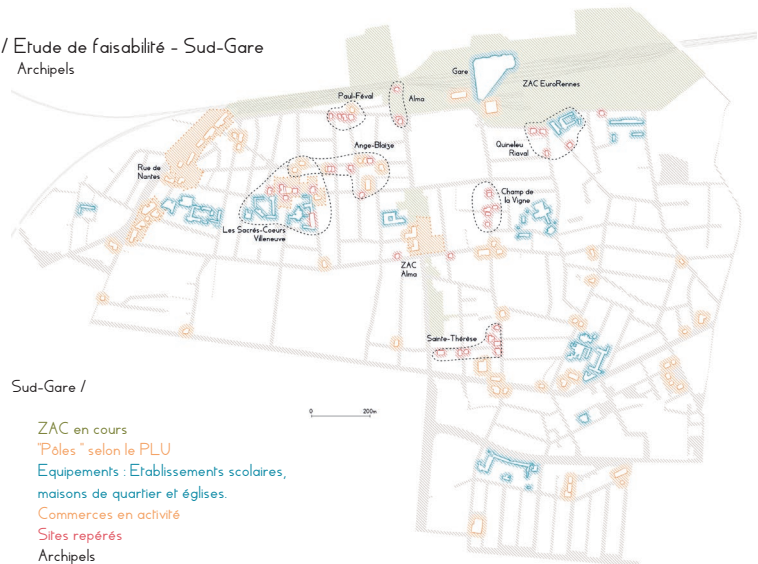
/ Etude de faisabilité - Sud-Gare
Archipels

Gare
ZAC EuroRennes
Paul-Féval
Alma
Ange-Blaise
Quineleu Rival
Rue de Nantes
Champ de la Vigne
Les Sacrés-Coeurs Villeneuve
ZAC Alma
Sainte-Thérèse

Sud-Gare /

0 200m

ZAC en cours
"Pôles " selon le PLU
Equipements : Etablissements scolaires, maisons de quartier et églises.
Commerces en activité
Sites repérés
Archipels